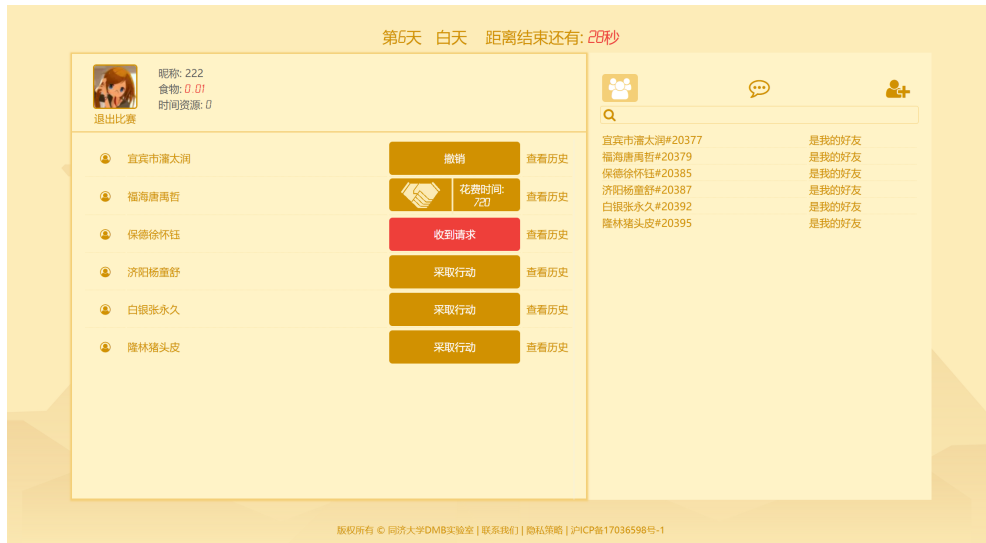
第6天 白天 距离结束还有: 28秒

昵称: 222
食物: 0.01
时间资源: 0
退出比赛

宜宾市潇太润 撤销 查看历史
福海唐禹哲 花费时间: 720 查看历史
保德徐怀钰 收到请求 查看历史
济阳杨童舒 采取行动 查看历史
白银张永久 采取行动 查看历史
隆林猪头皮 采取行动 查看历史

宜宾市潇太润#20377 是我的好友
福海唐禹哲#20379 是我的好友
保德徐怀钰#20385 是我的好友
济阳杨童舒#20387 是我的好友
白银张永久#20392 是我的好友
隆林猪头皮#20395 是我的好友

版权所有 © 同济大学DMB实验室 | 联系我们 | 隐私策略 | 沪ICP备17036598号-1